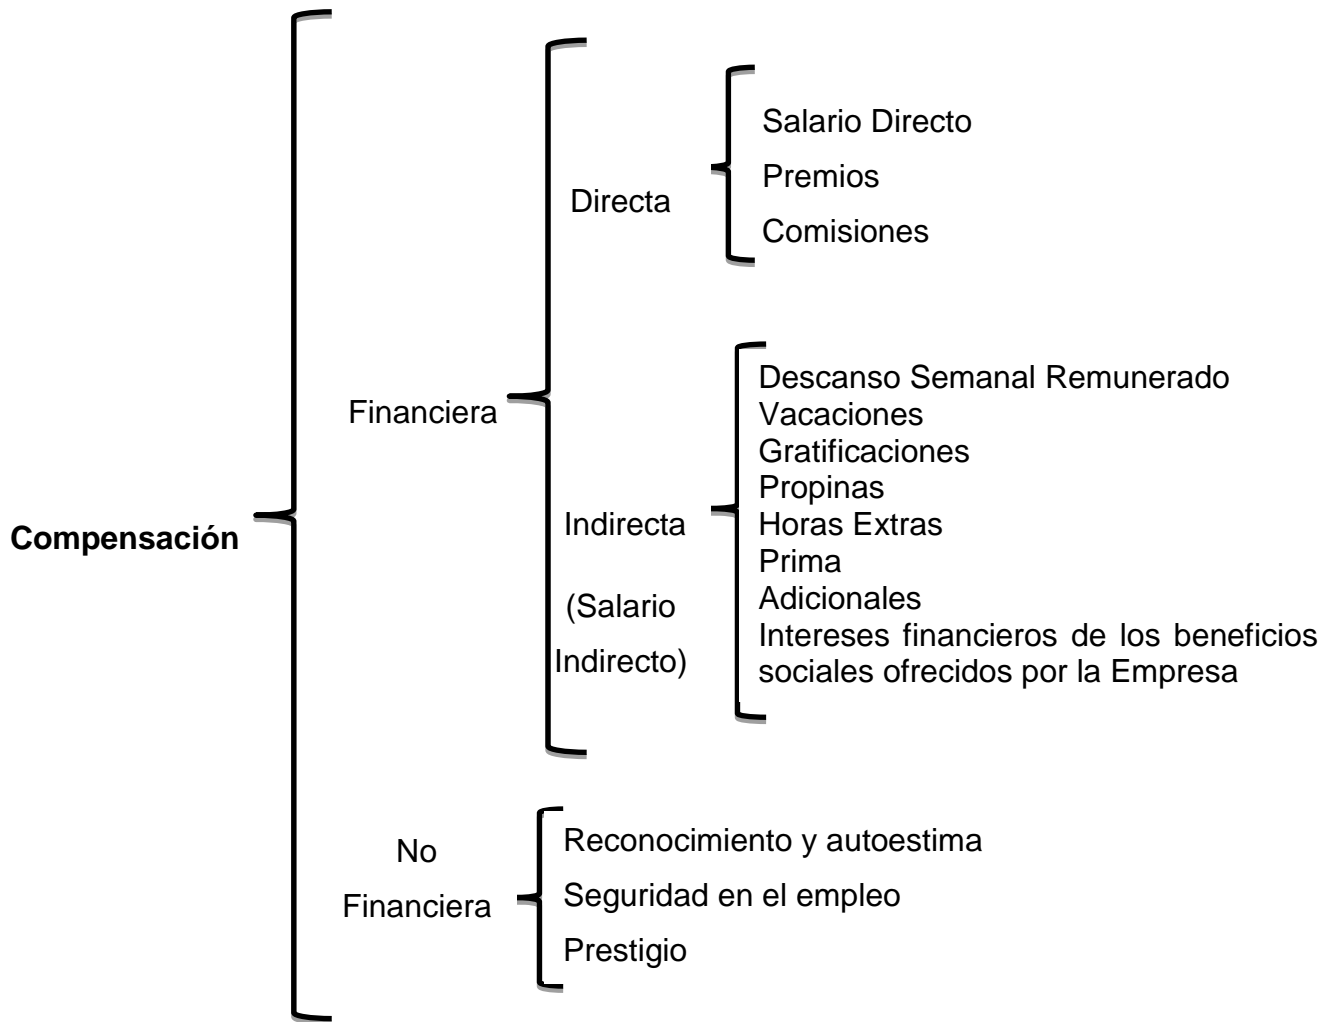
Compensación

Financiera

Directa

Salario Directo
Premios
Comisiones

Indirecta
(Salario Indirecto)

Descanso Semanal Remunerado
Vacaciones
Gratificaciones
Propinas
Horas Extras
Prima
Adicionales
Intereses financieros de los beneficios sociales ofrecidos por la Empresa

No Financiera

Reconocimiento y autoestima
Seguridad en el empleo
Prestigio